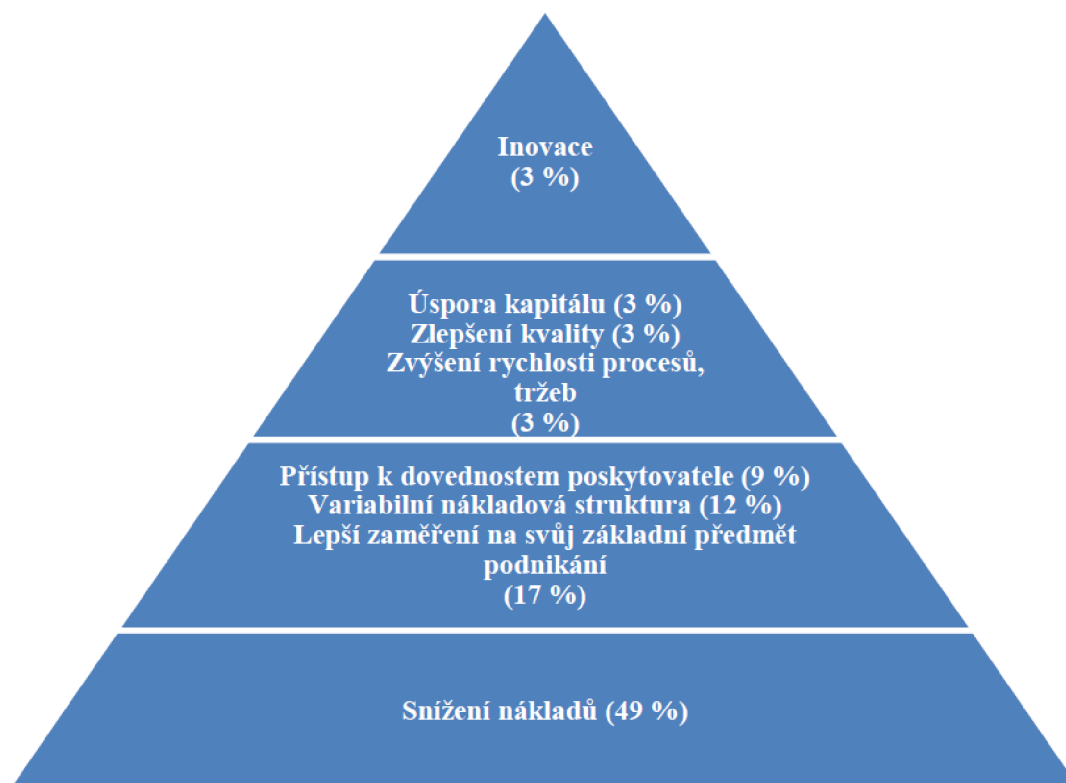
Inovace
(3 %)

Úspora kapitálu (3 %)
Zlepšení kvality (3 %)
Zvýšení rychlosti procesů, tržeb
(3 %)

Přístup k dovednostem poskytovatele (9 %)
Variabilní nákladová struktura (12 %)
Lepší zaměření na svůj základní předmět podnikání
(17 %)

Snížení nákladů (49 %)